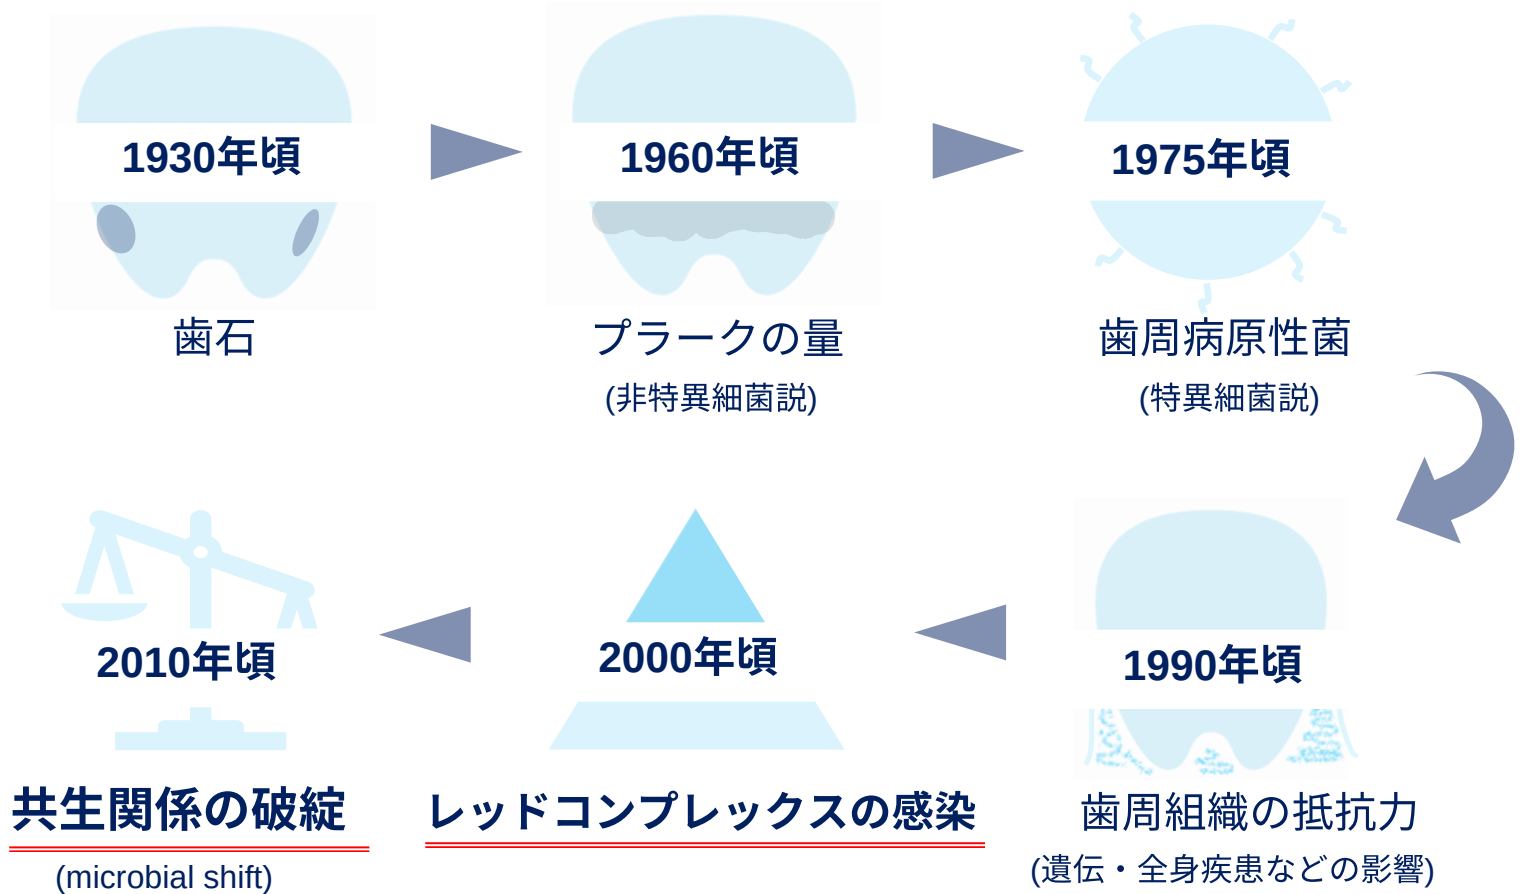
1930年頃

歯石

1960年頃

プラークの量

(非特異細菌説)

1975年頃

歯周病原性菌

(特異細菌説)

1990年頃

歯周組織の抵抗力

(遺伝・全身疾患などの影響)

2000年頃

レッドコンプレックスの感染

2010年頃

共生関係の破綻

(microbial shift)